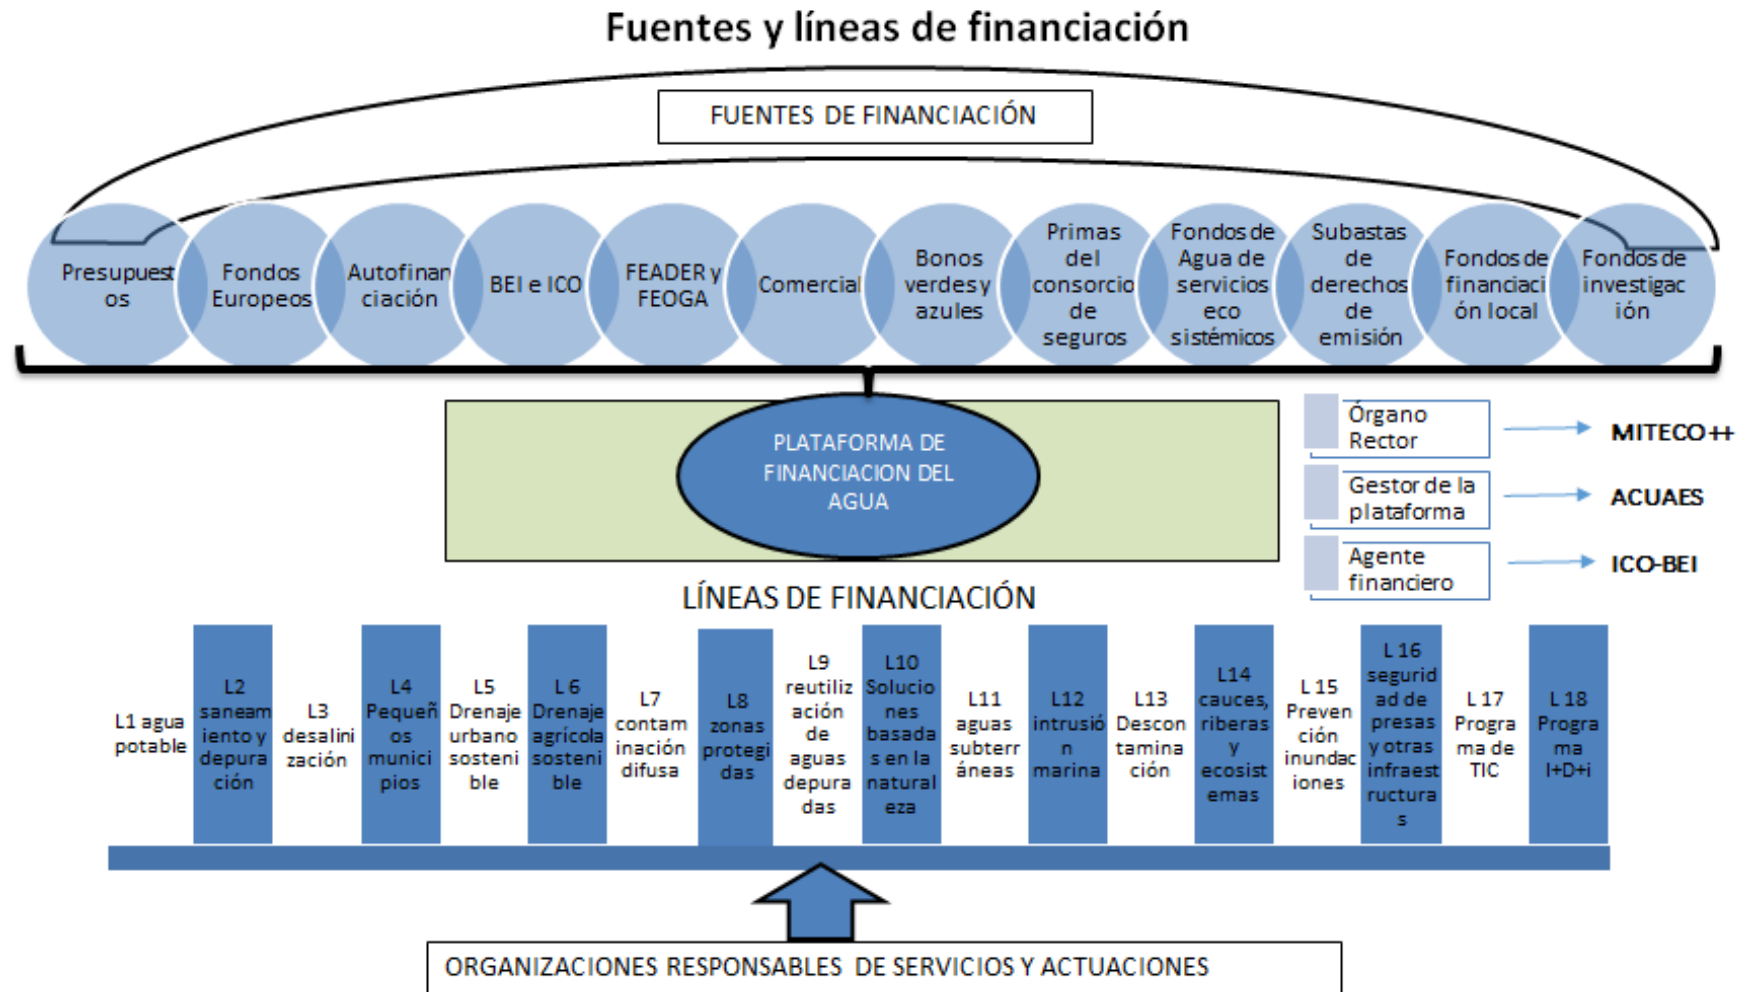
Fuentes y líneas de financiación

FUENTES DE FINANCIACIÓN

Presupuestos

Fondos Europeos

Autofinanciación

BEI e ICO

FEADER y FEOGA

Comercial

Bonos verdes y azules

Primas del consorcio de seguros

Fondos de Agua de servicios eco sistémicos

Subastas de derechos de emisión

Fondos de financiación local

Fondos de investigación

PLATAFORMA DE FINANCIACION DEL AGUA

Órgano Rector → MITECO++

Gestor de la plataforma → ACUAES

Agente financiero → ICO-BEI

LÍNEAS DE FINANCIACIÓN

L1 agua potable

L2 saneamiento y depuración

L3 desalinización

L4 Pequeños municipios

L5 Drenaje urbano sostenible

L 6 Drenaje agrícola sostenible

L7 contaminación difusa

L8 zonas protegidas

L9 reutilización de aguas depuradas

L10 Soluciones basadas en la naturaleza

L11 aguas subterráneas

L12 intrusión marina

L13 Descontaminación

L14 cauces, riberas y ecosistemas

L 15 Prevención inundaciones

L 16 seguridad de presas y otras infraestructuras

L 17 Programa de TIC

L 18 Programa I+D+i

ORGANIZACIONES RESPONSABLES DE SERVICIOS Y ACTUACIONES